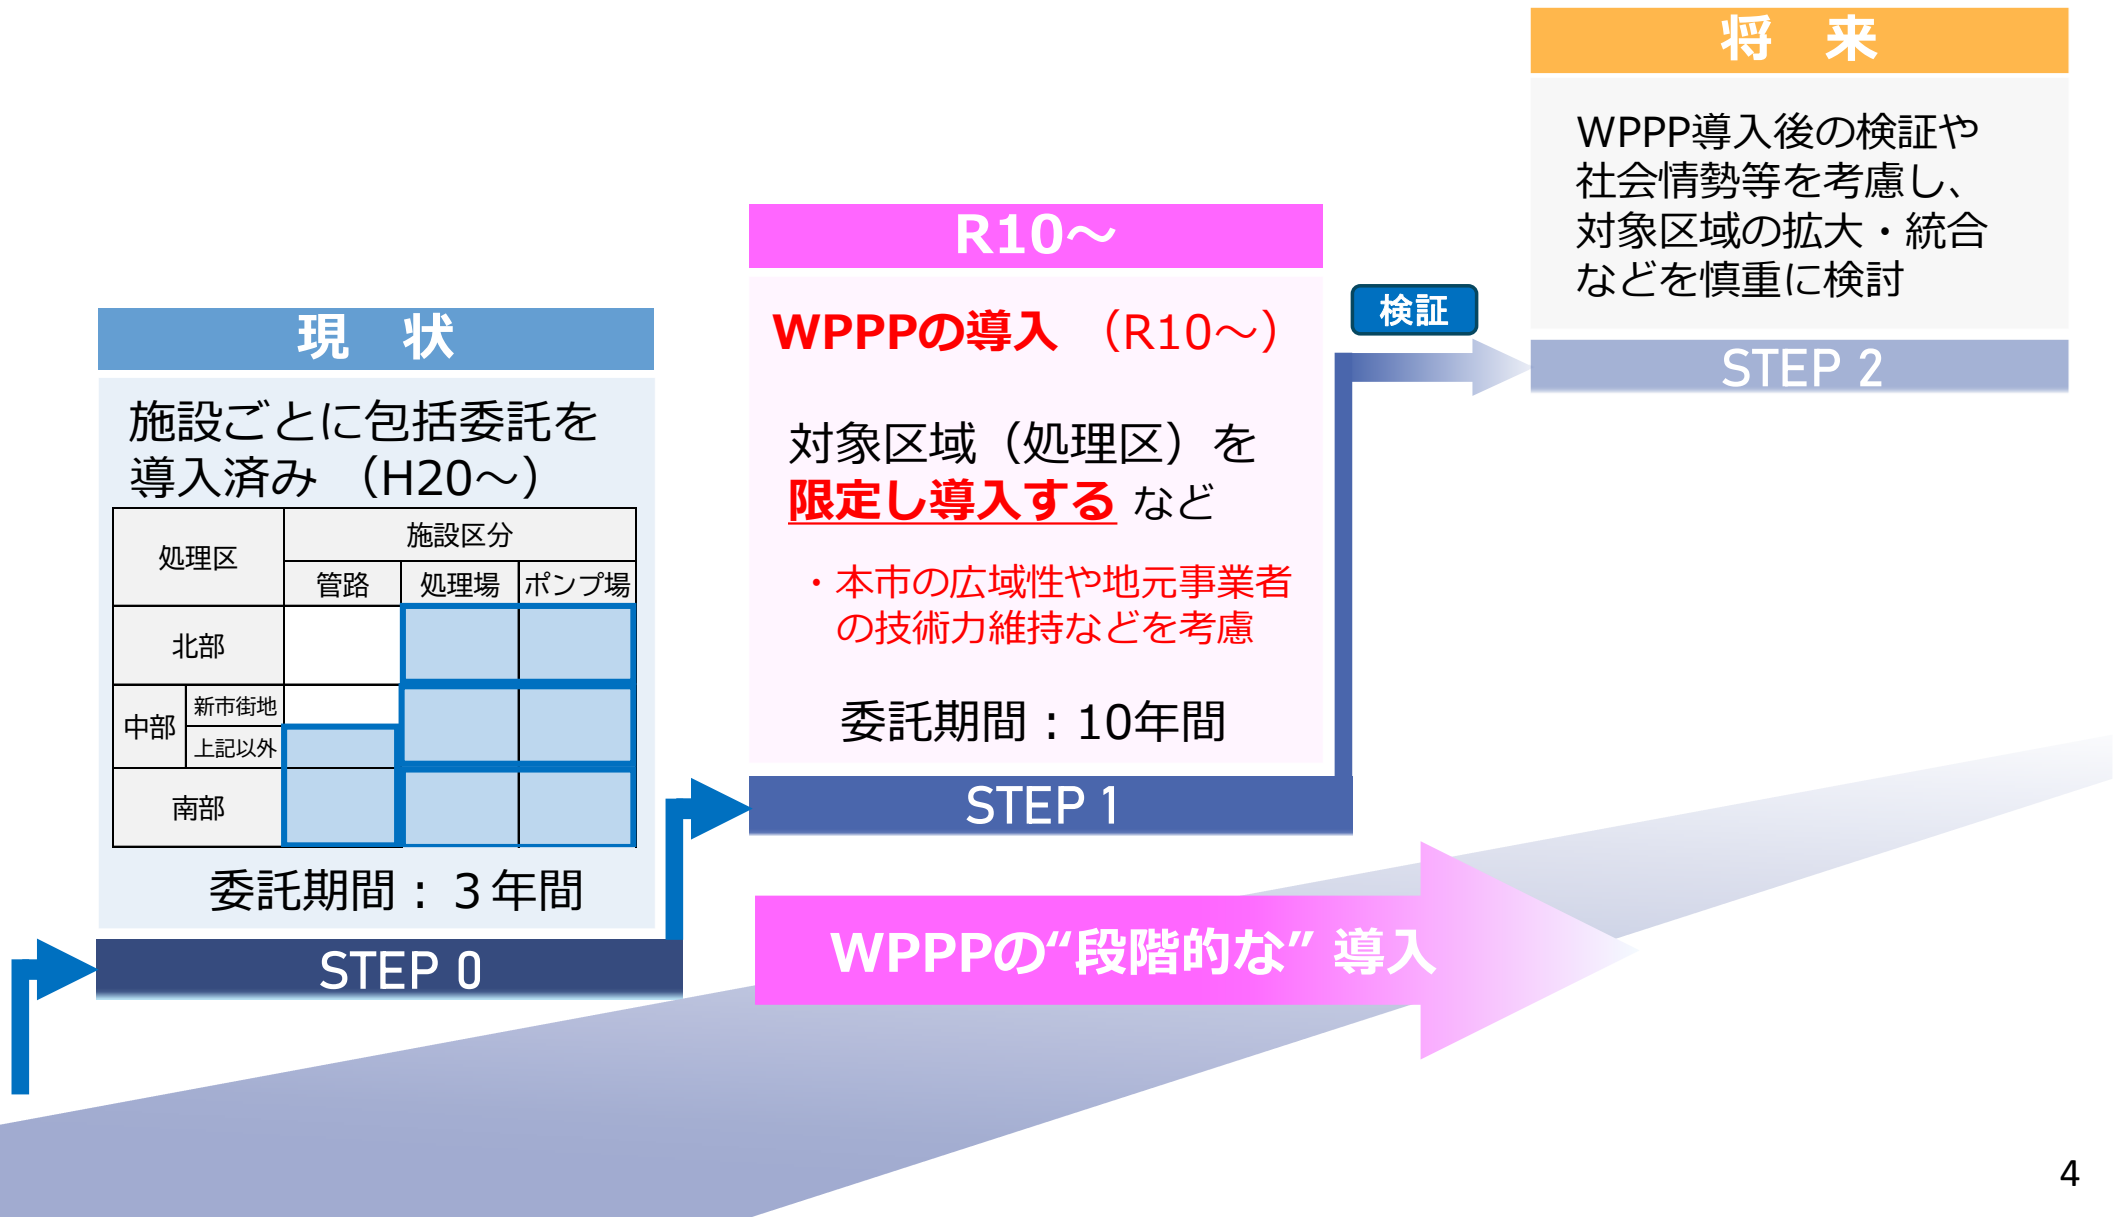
将　来

WPPP導入後の検証や社会情勢等を考慮し、対象区域の拡大・統合などを慎重に検討

STEP 2

検証

R10～

WPPPの導入　（R10～）

対象区域（処理区）を限定し導入する など

・本市の広域性や地元事業者の技術力維持などを考慮

委託期間：10年間

STEP 1

現　状

施設ごとに包括委託を導入済み　（H20～）

| 処理区 | | 施設区分 | | |
|---|---|---|---|---|
| | | 管路 | 処理場 | ポンプ場 |
| 北部 | | | | |
| 中部 | 新市街地 | | | |
| | 上記以外 | | | |
| 南部 | | | | |

委託期間：３年間

STEP 0

WPPPの“段階的な” 導入

4